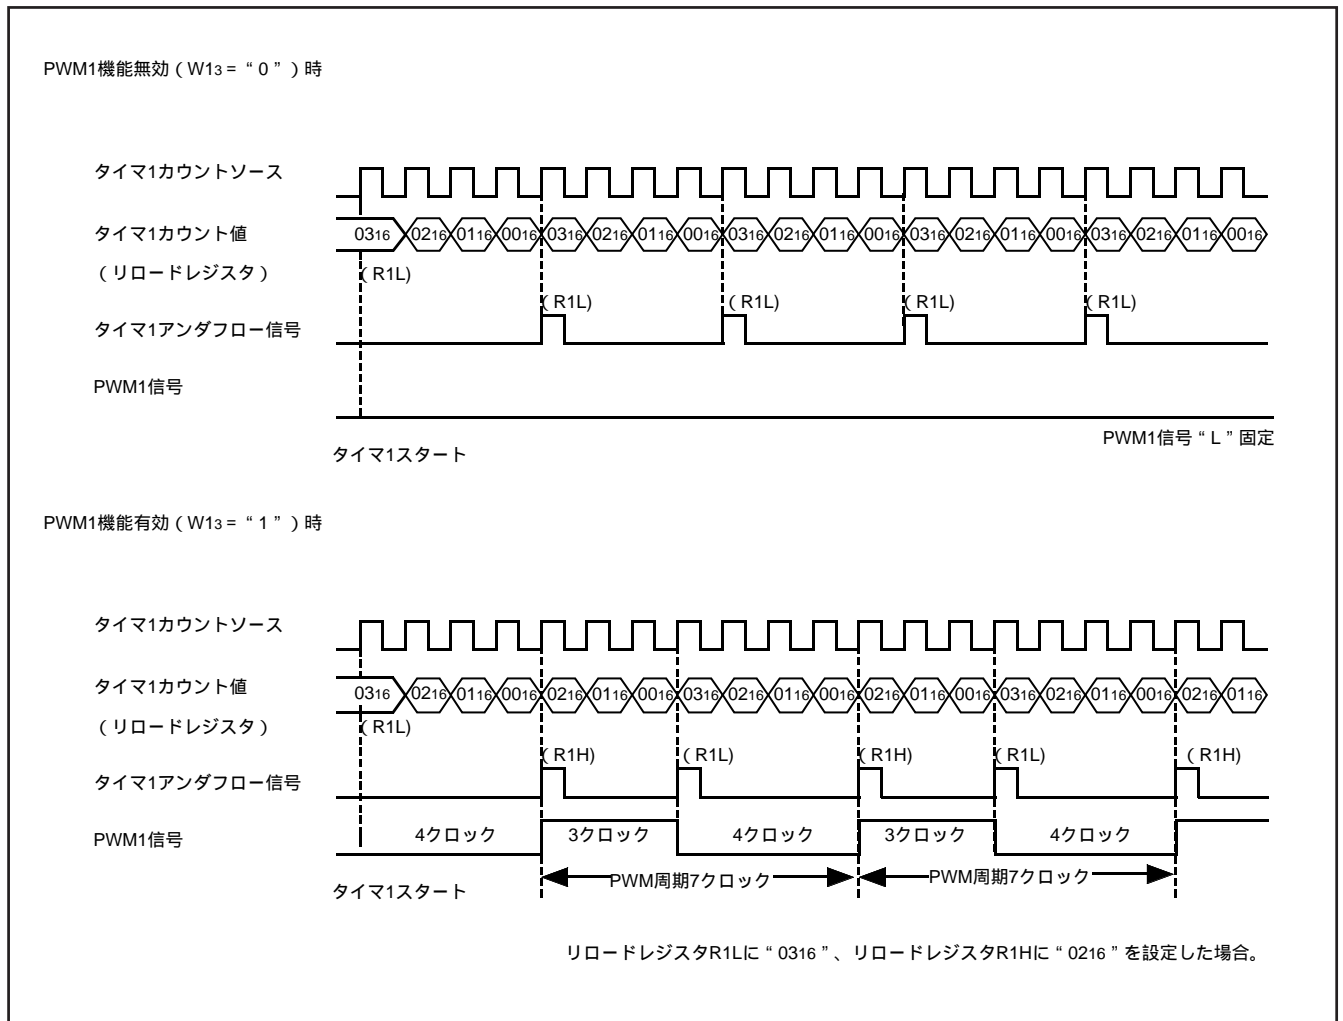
PWM1機能無効（W1$_3$＝“0”）時

タイマ1カウントソース

タイマ1カウント値

（リロードレジスタ）

$03_{16}$ $02_{16}$ $01_{16}$ $00_{16}$ $03_{16}$ $02_{16}$ $01_{16}$ $00_{16}$ $03_{16}$ $02_{16}$ $01_{16}$ $00_{16}$ $03_{16}$ $02_{16}$ $01_{16}$ $00_{16}$ $03_{16}$ $02_{16}$ $01_{16}$ $00_{16}$

(R1L)

(R1L) (R1L) (R1L) (R1L)

タイマ1アンダフロー信号

PWM1信号

PWM1信号“L”固定

タイマ1スタート

PWM1機能有効（W1$_3$＝“1”）時

タイマ1カウントソース

タイマ1カウント値

（リロードレジスタ）

$03_{16}$ $02_{16}$ $01_{16}$ $00_{16}$ $02_{16}$ $01_{16}$ $00_{16}$ $03_{16}$ $02_{16}$ $01_{16}$ $00_{16}$ $02_{16}$ $01_{16}$ $00_{16}$ $03_{16}$ $02_{16}$ $01_{16}$ $00_{16}$ $02_{16}$ $01_{16}$

(R1L)

(R1H) (R1L) (R1H) (R1L) (R1H)

タイマ1アンダフロー信号

PWM1信号

4クロック 3クロック 4クロック 3クロック 4クロック

PWM周期7クロック PWM周期7クロック

タイマ1スタート

リロードレジスタR1Lに“$03_{16}$”、リロードレジスタR1Hに“$02_{16}$”を設定した場合。